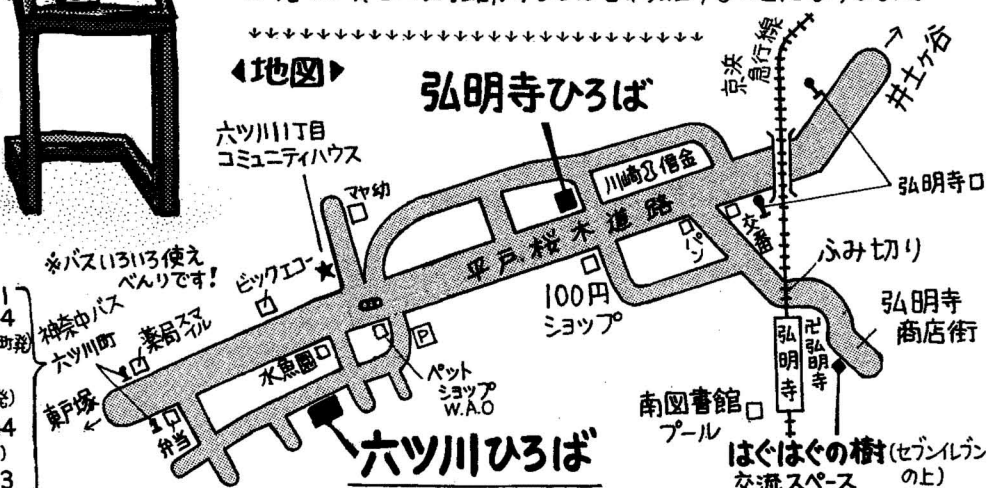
◀地図▶

弘明寺ひろば

六ツ川1丁目
コミュニティハウス

マヤ幼

京浜急行線

井土ヶ谷

川崎信金

弘明寺口

平戸桜木道路

パン

交番

ふみ切り

※バスいろいろ使え べんりです!

ビッグエコー

100円
ショップ

弘明寺
商店街

神奈中バス
六ツ川町

薬局スマイル

P

ペット
ショップ
W.A.O

水魚園

弘明寺

卍弘明寺

東戸塚

弁当

南図書館
プール

六ツ川ひろば

はぐはぐの樹(セブンイレブンの上)
交流スペース